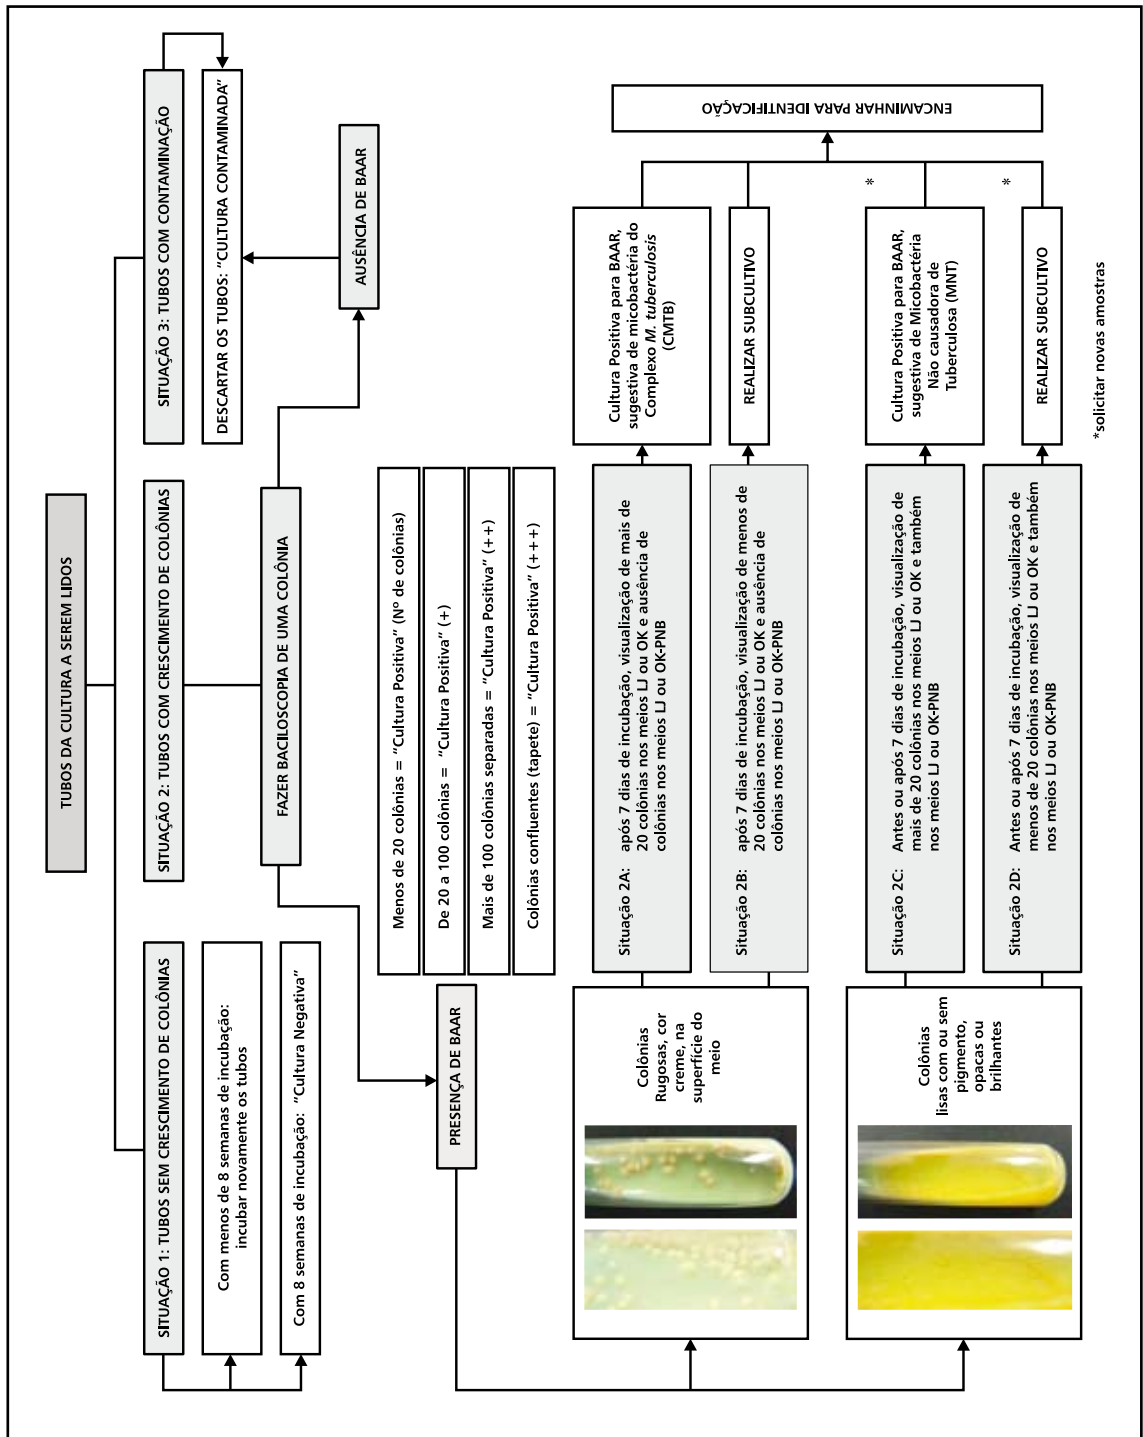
TUBOS DA CULTURA A SEREM LIDOS

SITUAÇÃO 1: TUBOS SEM CRESCIMENTO DE COLÔNIAS

Com menos de 8 semanas de incubação: incubar novamente os tubos

Com 8 semanas de incubação: "Cultura Negativa"

SITUAÇÃO 2: TUBOS COM CRESCIMENTO DE COLÔNIAS

FAZER BACILOSCOPIA DE UMA COLÔNIA

SITUAÇÃO 3: TUBOS COM CONTAMINAÇÃO

DESCARTAR OS TUBOS: "CULTURA CONTAMINADA"

AUSÊNCIA DE BAAR

PRESENÇA DE BAAR

Menos de 20 colônias = "Cultura Positiva" (Nº de colônias)

De 20 a 100 colônias = "Cultura Positiva" (+)

Mais de 100 colônias separadas = "Cultura Positiva" (++)

Colônias confluentes (tapete) = "Cultura Positiva" (+++)

Colônias Rugosas, cor creme, na superfície do meio

Colônias lisas com ou sem pigmento, opacas ou brilhantes

Situação 2A: após 7 dias de incubação, visualização de mais de 20 colônias nos meios LJ ou OK e ausência de colônias nos meios LJ ou OK-PNB

Situação 2B: após 7 dias de incubação, visualização de menos de 20 colônias nos meios LJ ou OK e ausência de colônias nos meios LJ ou OK-PNB

Situação 2C: Antes ou após 7 dias de incubação, visualização de mais de 20 colônias nos meios LJ ou OK e também nos meios LJ ou OK-PNB

Situação 2D: Antes ou após 7 dias de incubação, visualização de menos de 20 colônias nos meios LJ ou OK e também nos meios LJ ou OK-PNB

Cultura Positiva para BAAR, sugestiva de micobactéria do Complexo *M. tuberculosis* (CMTB)

REALIZAR SUBCULTIVO

Cultura Positiva para BAAR, sugestiva de Micobactéria Não causadora de Tuberculosa (MNT)

*

REALIZAR SUBCULTIVO

*

ENCAMINHAR PARA IDENTIFICAÇÃO

*solicitar novas amostras